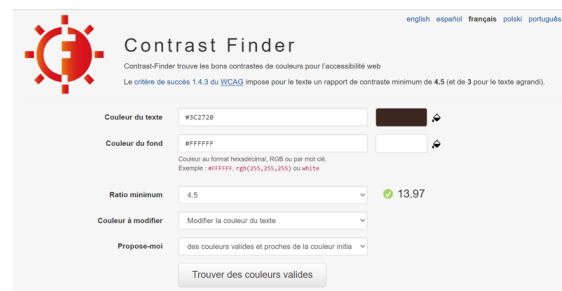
english español français polski português

Contrast Finder

Contrast-Finder trouve les bons contrastes de couleurs pour l'accessibilité web

Le critère de succès 1.4.3 du WCAG impose pour le texte un rapport de contraste minimum de 4.5 (et de 3 pour le texte agrandi).

Couleur du texte #3C2720

Couleur du fond #FFFFFF

Couleur au format hexadécimal, RGB ou par mot clé.
Exemple : #FFFFFF, rgb(255,255,255) ou white

Ratio minimum 4.5 13.97

Couleur à modifier Modifier la couleur du texte

Propose-moi des couleurs valides et proches de la couleur initia

Trouver des couleurs valides